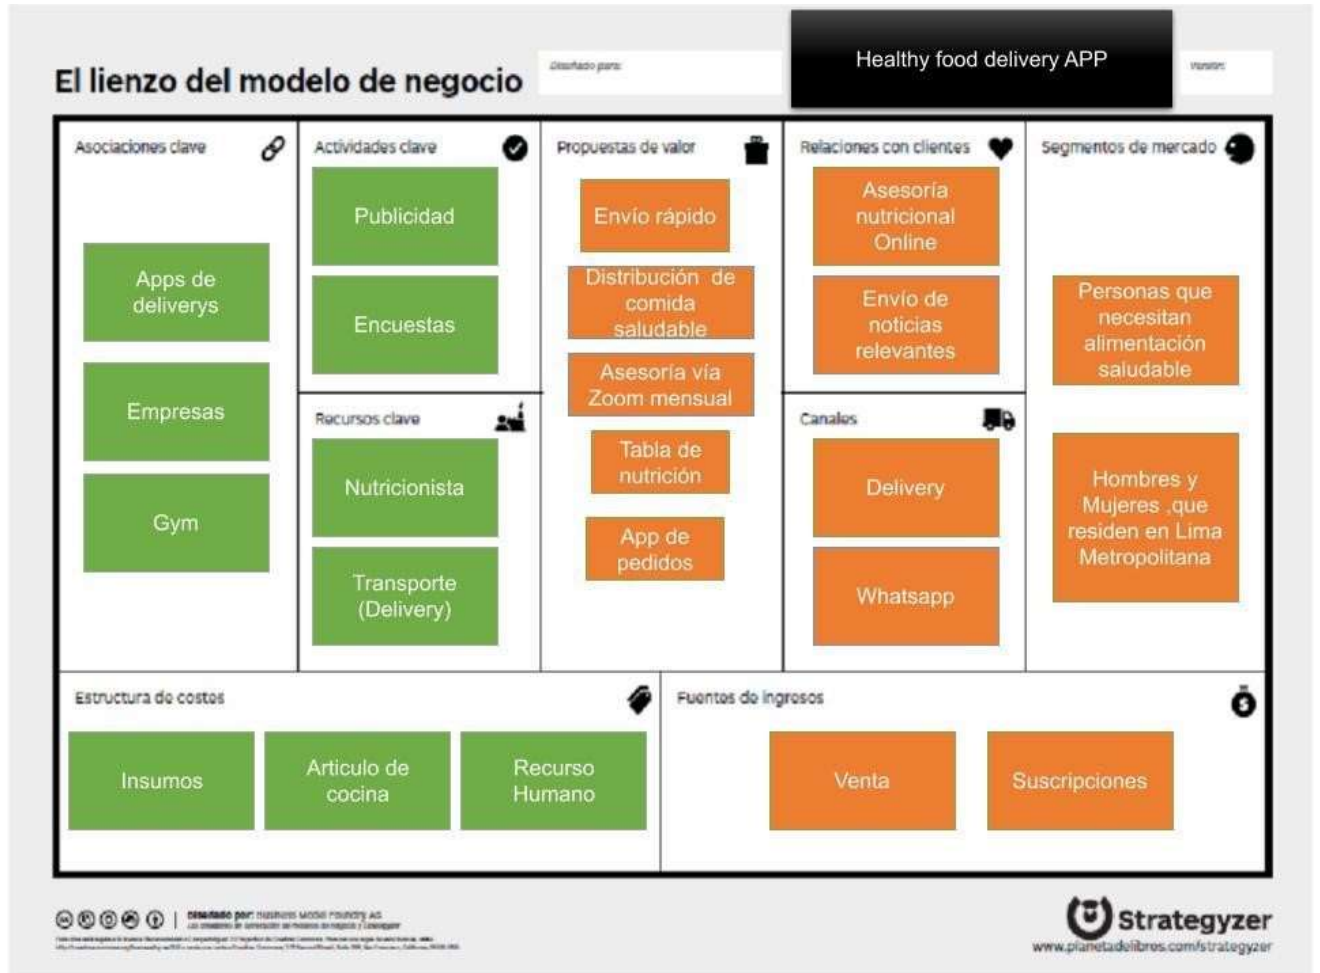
El lienzo del modelo de negocio

Diseñado para:

Healthy food delivery APP

Versión:

Asociaciones clave

Apps de deliverys

Empresas

Gym

Actividades clave

Publicidad

Encuestas

Recursos clave

Nutricionista

Transporte (Delivery)

Propuestas de valor

Envío rápido

Distribución de comida saludable

Asesoría vía Zoom mensual

Tabla de nutrición

App de pedidos

Relaciones con clientes

Asesoría nutricional Online

Envío de noticias relevantes

Canales

Delivery

Whatsapp

Segmentos de mercado

Personas que necesitan alimentación saludable

Hombres y Mujeres ,que residen en Lima Metropolitana

Estructura de costes

Insumos

Articulo de cocina

Recurso Humano

Fuentes de ingresos

Venta

Suscripciones

Diseñado por: Business Model Foundry AG
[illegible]

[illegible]

Strategyzer
www.planetadelibros.com/strategyzer